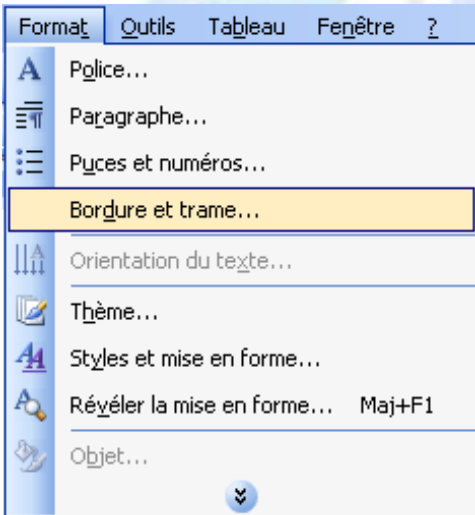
Format Outils Tableau Fenêtre ?

Police...
Paragraphe...
Puces et numéros...
Bordure et trame...
Orientation du texte...
Thème...
Styles et mise en forme...
Révéler la mise en forme... Maj+F1
Objet...